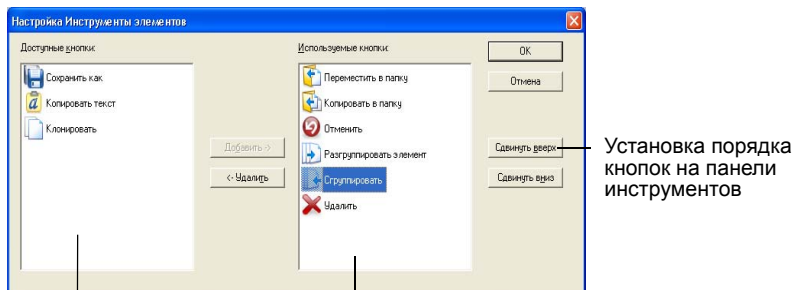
Настройка Инструменты элементов

Доступные кнопки:

Сохранить как

Копировать текст

Клонировать

Добавить ->

<- Удалить

Используемые кнопки:

Переместить в папку

Копировать в папку

Отменить

Разгруппировать элемент

Сгруппировать

Удалить

OK

Отмена

Сдвинуть вверх

Сдвинуть вниз

Установка порядка кнопок на панели инструментов